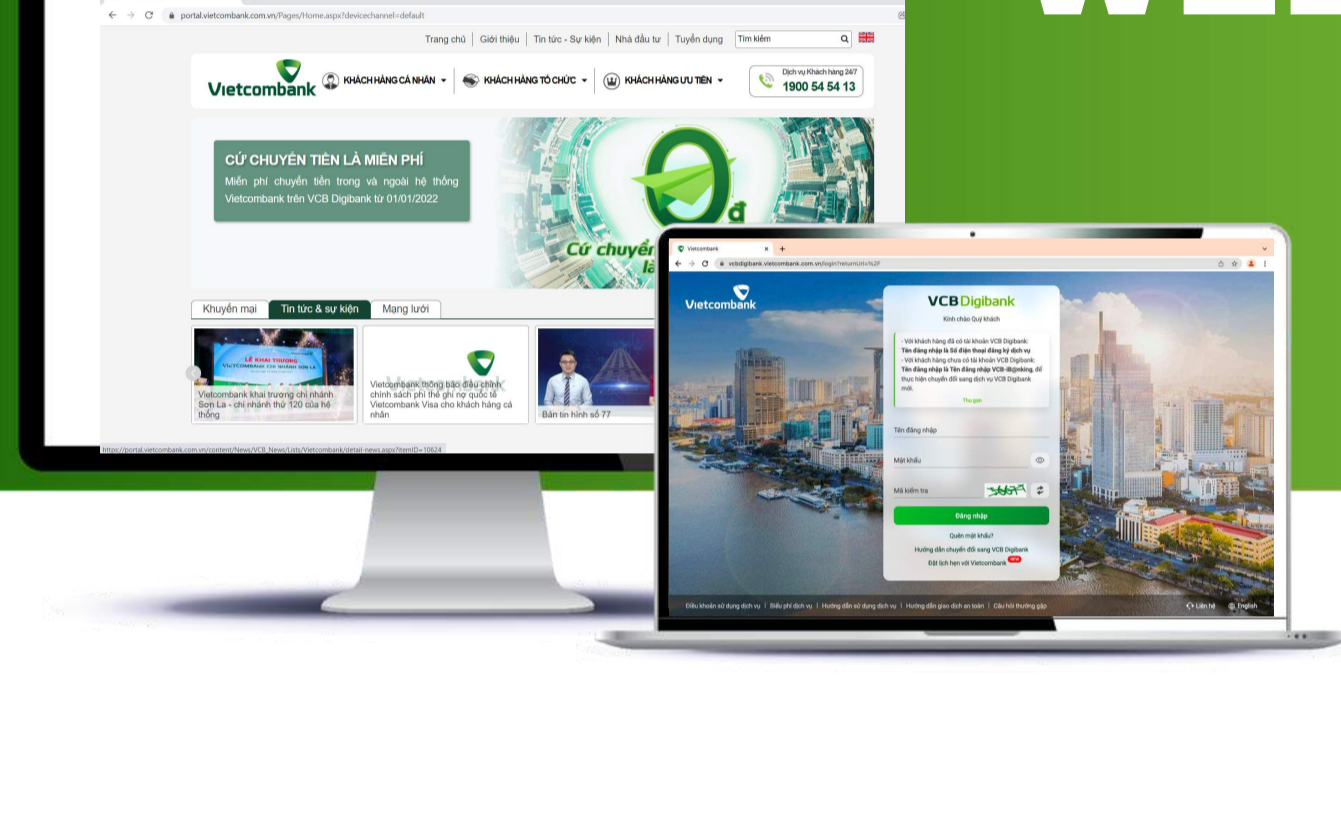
portal.vietcombank.com.vn/Pages/Home.aspx?devicechannel=default

Trang chủ | Giới thiệu | Tin tức - Sự kiện | Nhà đầu tư | Tuyển dụng | Tìm kiếm

Vietcombank
KHÁCH HÀNG CÁ NHÂN
KHÁCH HÀNG TỔ CHỨC
KHÁCH HÀNG ƯU TIÊN
Dịch vụ Khách hàng 24/7
1900 54 54 13

CỨ CHUYỂN TIỀN LÀ MIỄN PHÍ
Miễn phí chuyển tiền trong và ngoài hệ thống Vietcombank trên VCB Digibank từ 01/01/2022

0đ
Cứ chuyển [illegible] là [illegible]

Khuyến mại | Tin tức & sự kiện | Mạng lưới

LỄ KHAI TRƯƠNG
VIETCOMBANK CHI NHÁNH SƠN LA
Vietcombank khai trương chi nhánh Sơn La - chi nhánh thứ 120 của hệ thống

Vietcombank thông báo điều chỉnh chính sách phí thẻ ghi nợ quốc tế Vietcombank Visa cho khách hàng cá nhân

Bản tin nhanh số 77

https://portal.vietcombank.com.vn/content/News/VCB_News/Lists/Vietcombank/detail-news.aspx?ItemID=10624

Vietcombank
vcbdigibank.vietcombank.com.vn/login?returnUrl=%2F

Vietcombank

VCB Digibank
Kính chào Quý khách

- Với khách hàng đã có tài khoản VCB Digibank: Tên đăng nhập là Số điện thoại đăng ký dịch vụ
- Với khách hàng chưa có tài khoản VCB Digibank: Tên đăng nhập là Tên đăng nhập VCB-iB@nking, để thực hiện chuyển đổi sang dịch vụ VCB Digibank mới.
Thu gọn

Tên đăng nhập
Mật khẩu
Mã kiểm tra
Đăng nhập
Quên mật khẩu?
Hướng dẫn chuyển đổi sang VCB Digibank
Đặt lịch hẹn với Vietcombank NEW

Điều khoản sử dụng dịch vụ | Biểu phí dịch vụ | Hướng dẫn sử dụng dịch vụ | Hướng dẫn giao dịch an toàn | Câu hỏi thường gặp
Liên hệ
English